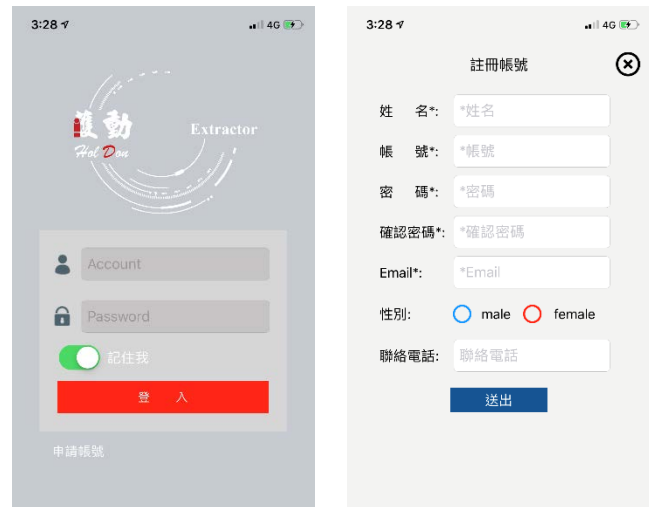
3:28 4G

護動
Hol Don
Extractor

Account

Password

記住我

登 入

申請帳號

3:28 4G

註冊帳號

姓 名*: *姓名

帳 號*: *帳號

密 碼*: *密碼

確認密碼*: *確認密碼

Email*: *Email

性別: male female

聯絡電話: 聯絡電話

送出